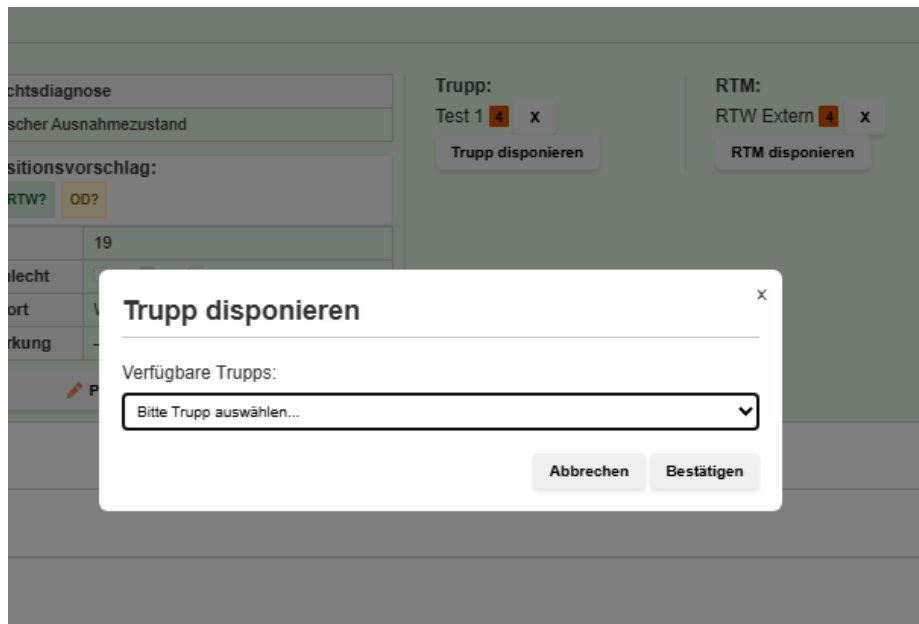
chtsdiagnose
scher Ausnahmezustand
sitionsvorschlag:
RTW? OD?

| | 19 |
|---|---|
| lecht | |
| ort | V |
| rkung | – |

P

Trupp:
Test 1 4 X
Trupp disponieren

RTM:
RTW Extern 4 X
RTM disponieren

Trupp disponieren
×
Verfügbare Trupps:
Bitte Trupp auswählen...
Abbrechen
Bestätigen